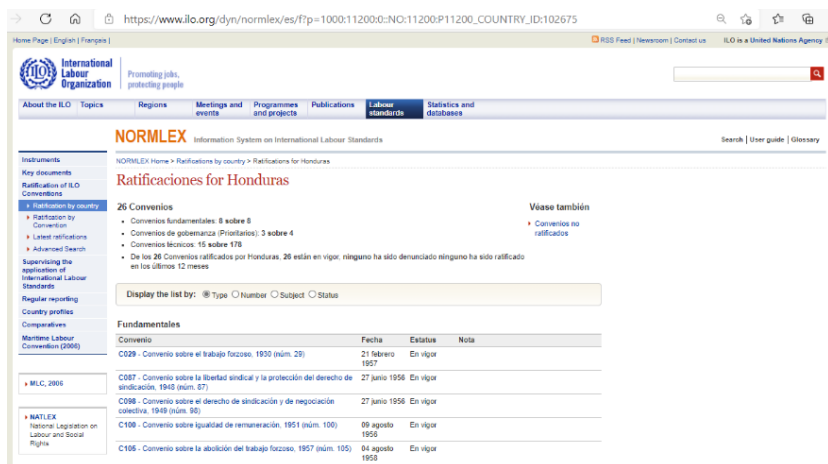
https://www.ilo.org/dyn/normlex/es/f?p=1000:11200:0::NO:11200:P11200_COUNTRY_ID:102675

Home Page | English | Français |

RSS Feed | Newsroom | Contact us ILO is a United Nations Agency

International Labour Organization

Promoting jobs, protecting people

About the ILO Topics Regions Meetings and events Programmes and projects Publications Labour standards Statistics and databases

NORMLEX Information System on International Labour Standards

Search | User guide | Glossary

Instruments
Key documents
Ratification of ILO Conventions
Ratification by country
Ratification by Convention
Latest ratifications
Advanced Search
Supervising the application of International Labour Standards
Regular reporting
Country profiles
Comparatives
Maritime Labour Convention (2006)

MLC, 2006

NATLEX National Legislation on Labour and Social Rights

NORMLEX Home > Ratifications by country > Ratifications for Honduras

Ratificaciones for Honduras

26 Convenios

- Convenios fundamentales: 8 sobre 8
- Convenios de gobernanza (Prioritarios): 3 sobre 4
- Convenios técnicos: 15 sobre 178
- De los 26 Convenios ratificados por Honduras, 26 están en vigor, ninguno ha sido denunciado ninguno ha sido ratificado en los últimos 12 meses

Véase también

Convenios no ratificados

Display the list by: Type Number Subject Status

Fundamentales

| Convenio | Fecha | Estatus | Nota |
|---|---|---|---|
| C029 - Convenio sobre el trabajo forzoso, 1930 (núm. 29) | 21 febrero 1957 | En vigor | |
| C087 - Convenio sobre la libertad sindical y la protección del derecho de sindicación, 1948 (núm. 87) | 27 junio 1956 | En vigor | |
| C098 - Convenio sobre el derecho de sindicación y de negociación colectiva, 1949 (núm. 98) | 27 junio 1956 | En vigor | |
| C100 - Convenio sobre igualdad de remuneración, 1951 (núm. 100) | 09 agosto 1956 | En vigor | |
| C105 - Convenio sobre la abolición del trabajo forzoso, 1957 (núm. 105) | 04 agosto 1958 | En vigor | |